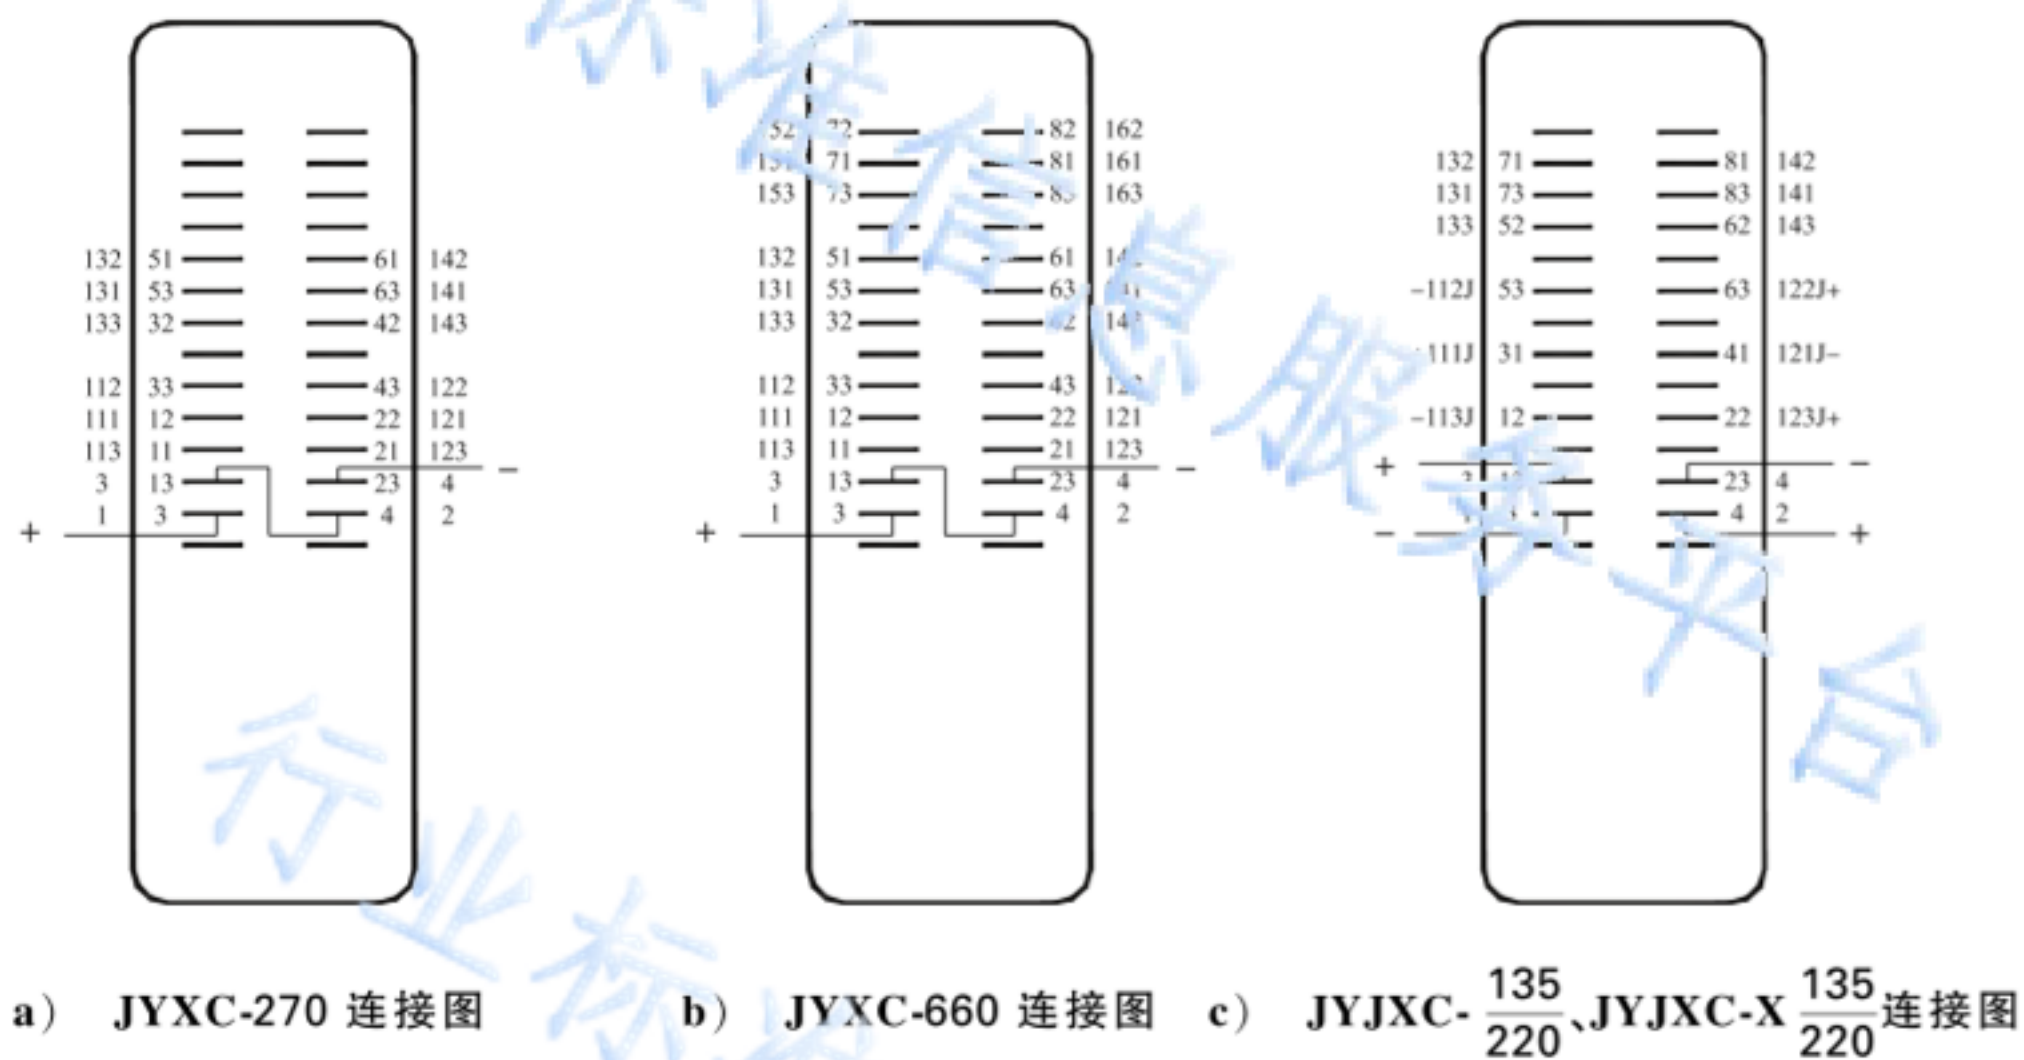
132 51 61 142
131 53 63 141
133 32 42 143
112 33 43 122
111 12 22 121
113 11 21 123
3 13 23 4
1 3 4 2
+ −

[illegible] 72 82 162
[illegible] 71 81 161
153 73 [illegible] 163
132 51 61 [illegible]
131 53 63 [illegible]
133 32 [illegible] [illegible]
112 33 43 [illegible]
111 12 22 121
113 11 21 123
3 13 23 4
1 3 4 2
+ −

132 71 81 142
131 73 83 141
133 52 62 143
−112J 53 63 122J+
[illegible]111J 31 41 121J−
−113J 12 22 123J+
+ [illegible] 23 4 −
− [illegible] 4 2 +

a） JYXC-270 连接图 b） JYXC-660 连接图 c） JYJXC-$\frac{135}{220}$、JYJXC-X $\frac{135}{220}$连接图

行业标准信息服务平台